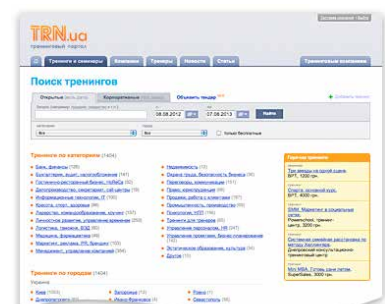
TRN.ua
тренинговый портал

Тренинги и семинары
Компании
Тренеры
Новости
Статьи
Тренинговые компании

Поиск тренингов

Открытые
Корпоративные
Обновить поиск

08.08.2012
07.08.2013
Найти

Все
Все
Только бесплатные

Тренинги по категориям (1404)

Тренинги по городам

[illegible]